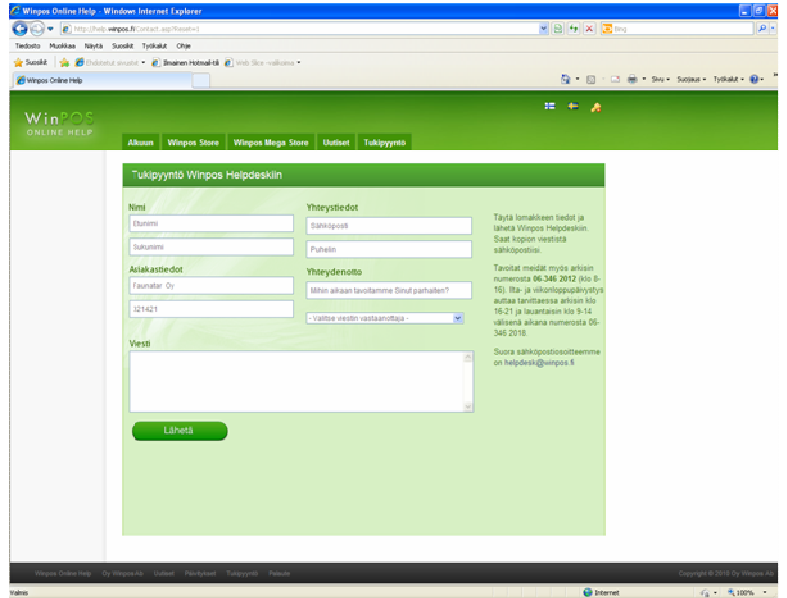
Winpos Online Help - Windows Internet Explorer

http://help.winpos.fi/Contact.asp?Reset=1

Bing

Tiedosto Muokkaa Näytä Suosikit Työkalut Ohje

Suosikit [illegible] Ilmainen Hotmail-tili Web Slice -valikoima

Winpos Online Help

Sivu Suojaus Työkalut

WinPOS
ONLINE HELP

Alkuun Winpos Store Winpos Mega Store Uutiset Tukipyyntö

Tukipyyntö Winpos Helpdeskiin

Nimi

Etunimi

Sukunimi

Asiakastiedot

Faunatar Oy

321421

Yhteystiedot

Sähköposti

Puhelin

Yhteydenotto

Mihin aikaan tavoitamme Sinut parhaiten?

- Valitse viestin vastaanottaja -

Viesti

Lähetä

Täytä lomakkeen tiedot ja lähetä Winpos Helpdeskiin. Saat kopion viestistä sähköpostiisi.

Tavoitat meidät myös arkisin numerosta 06-346 2012 (klo 8-16). Ilta- ja viikonloppupäivystys auttaa tarvittaessa arkisin klo 16-21 ja lauantaisin klo 9-14 välisenä aikana numerosta 06-346 2018.

Suora sähköpostiosoitteemme on helpdesk@winpos.fi

Winpos Online Help Oy Winpos Ab Uutiset Pikalinkit Tukipyyntö Palaute

Copyright © 2010 Oy Winpos Ab

Valmis

Internet

100%